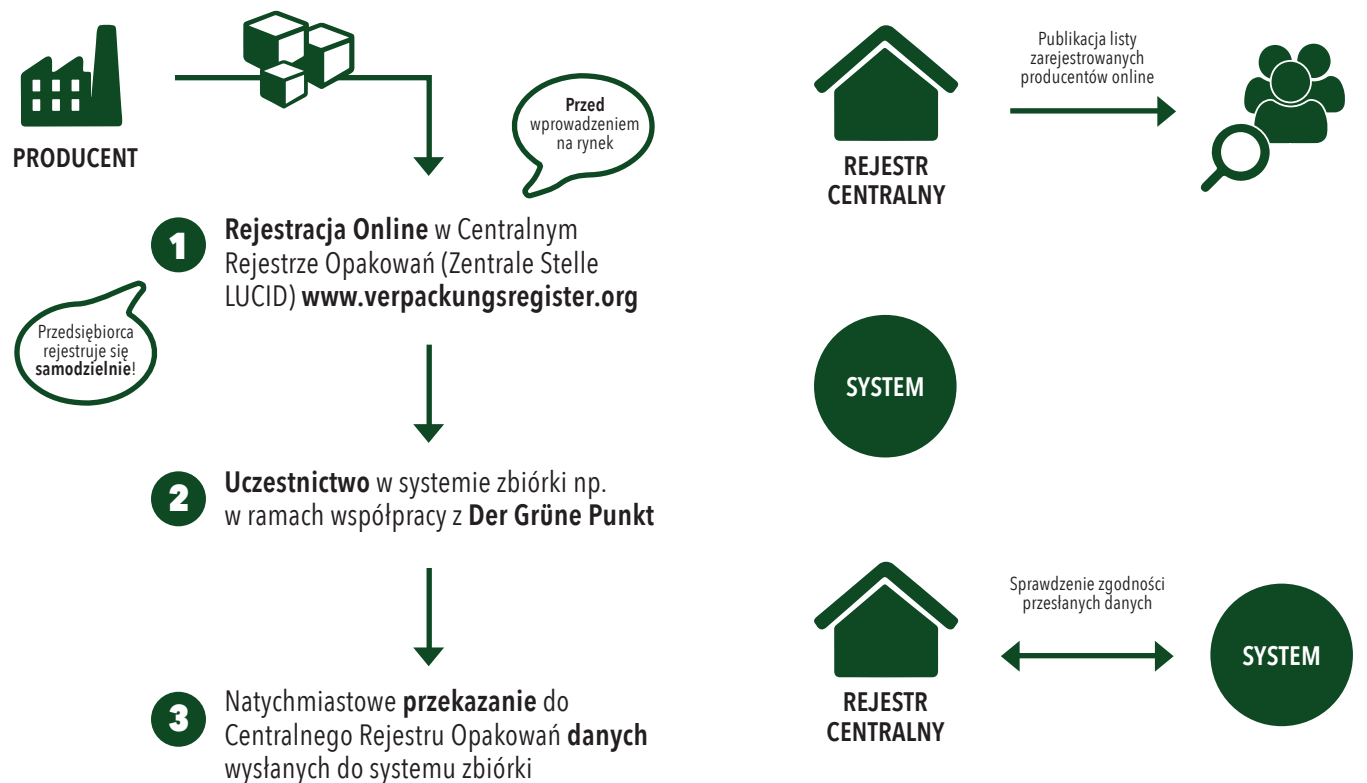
PRODUCENT

Przed wprowadzeniem na rynek

1 Rejestracja Online w Centralnym Rejestrze Opakowań (Zentrale Stelle LUCID) www.verpackungsregister.org

Przedsiębiorca rejestruje się samodzielnie!

2 Uczestnictwo w systemie zbiórki np. w ramach współpracy z Der Grüne Punkt

3 Natychmiastowe przekazanie do Centralnego Rejestru Opakowań danych wysłanych do systemu zbiórki

REJESTR CENTRALNY

Publikacja listy zarejestrowanych producentów online

SYSTEM

REJESTR CENTRALNY

Sprawdzenie zgodności przesłanych danych

SYSTEM